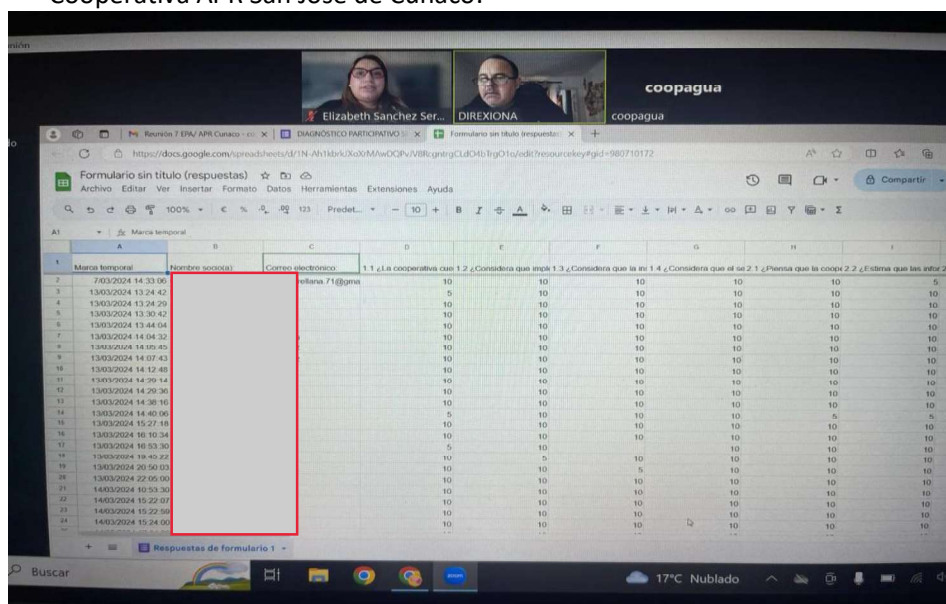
Cooperativa APR San José de Cunaco.

Elizabeth Sanchez Ser...
DIREXIONA
coopagua
coopagua

Reunión 7 EPA/ APR Cunaco
DIAGNÓSTICO PARTICIPATIVO
Formulario sin título (respuestas)

https://docs.google.com/spreadsheets/d/1N-Ah1kbrk/XoXMAwOOPv/V8lkgntrgCLdO4bTrgO1o/edit?resourcekey#gid=980710172

Formulario sin título (respuestas)
Archivo Editar Ver Insertar Formato Datos Herramientas Extensiones Ayuda
Compartir
100% € % .0 .00 123 Predet... 10 B I

A1 fx Marca temporal

| | A | B | C | D | E | F | G | H | I |
|---|---|---|---|---|---|---|---|---|---|
| 1 | Marca temporal | Nombre socio(a): | Correo electrónico | 1.1 ¿La cooperativa cue | 1.2 ¿Considera que impl | 1.3 ¿Considera que la in | 1.4 ¿Considera que el se | 2.1 ¿Piensa que la coope | 2.2 ¿Estima que las infor |
| 2 | 7/03/2024 14:33:06 | | rellana.71@gma | 10 | 10 | 10 | 10 | 10 | 5 |
| 3 | 13/03/2024 13:24:42 | | | 5 | 10 | 10 | 10 | 10 | 10 |
| 4 | 13/03/2024 13:24:29 | | | 10 | 10 | 10 | 10 | 10 | 10 |
| 5 | 13/03/2024 13:30:42 | | | 10 | 10 | 10 | 10 | 10 | 10 |
| 6 | 13/03/2024 13:44:04 | | | 10 | 10 | 10 | 10 | 10 | 10 |
| 7 | 13/03/2024 14:04:32 | | | 10 | 10 | 10 | 10 | 10 | 10 |
| 8 | 13/03/2024 14:05:45 | | | 10 | 10 | 10 | 10 | 10 | 10 |
| 9 | 13/03/2024 14:07:43 | | | 10 | 10 | 10 | 10 | 10 | 10 |
| 10 | 13/03/2024 14:12:48 | | | 10 | 10 | 10 | 10 | 10 | 10 |
| 11 | 13/03/2024 14:29:14 | | | 10 | 10 | 10 | 10 | 10 | 10 |
| 12 | 13/03/2024 14:29:36 | | | 10 | 10 | 10 | 10 | 10 | 10 |
| 13 | 13/03/2024 14:38:16 | | | 10 | 10 | 10 | 10 | 10 | 10 |
| 14 | 13/03/2024 14:40:06 | | | 5 | 10 | 10 | 10 | 5 | 10 |
| 15 | 13/03/2024 15:27:18 | | | 10 | 10 | 10 | 10 | 10 | 10 |
| 16 | 13/03/2024 16:10:34 | | | 10 | 10 | 10 | 10 | 10 | 10 |
| 17 | 13/03/2024 16:53:30 | | | 5 | 10 | | 10 | 10 | 10 |
| 18 | 13/03/2024 19:40:22 | | | 10 | 5 | 10 | 10 | 10 | 10 |
| 19 | 13/03/2024 20:50:03 | | | 10 | 10 | 5 | 10 | 10 | 10 |
| 20 | 13/03/2024 22:05:00 | | | 10 | 10 | 10 | 10 | 10 | 10 |
| 21 | 14/03/2024 10:53:30 | | | 10 | 10 | 10 | 10 | 10 | 10 |
| 22 | 14/03/2024 15:22:07 | | | 10 | 10 | 10 | 10 | 10 | 10 |
| 23 | 14/03/2024 15:22:59 | | | 10 | 10 | 10 | 10 | 10 | 10 |
| 24 | 14/03/2024 15:24:00 | | | 10 | 10 | 10 | 10 | 10 | 10 |

Respuestas de formulario 1

Buscar
17°C Nublado